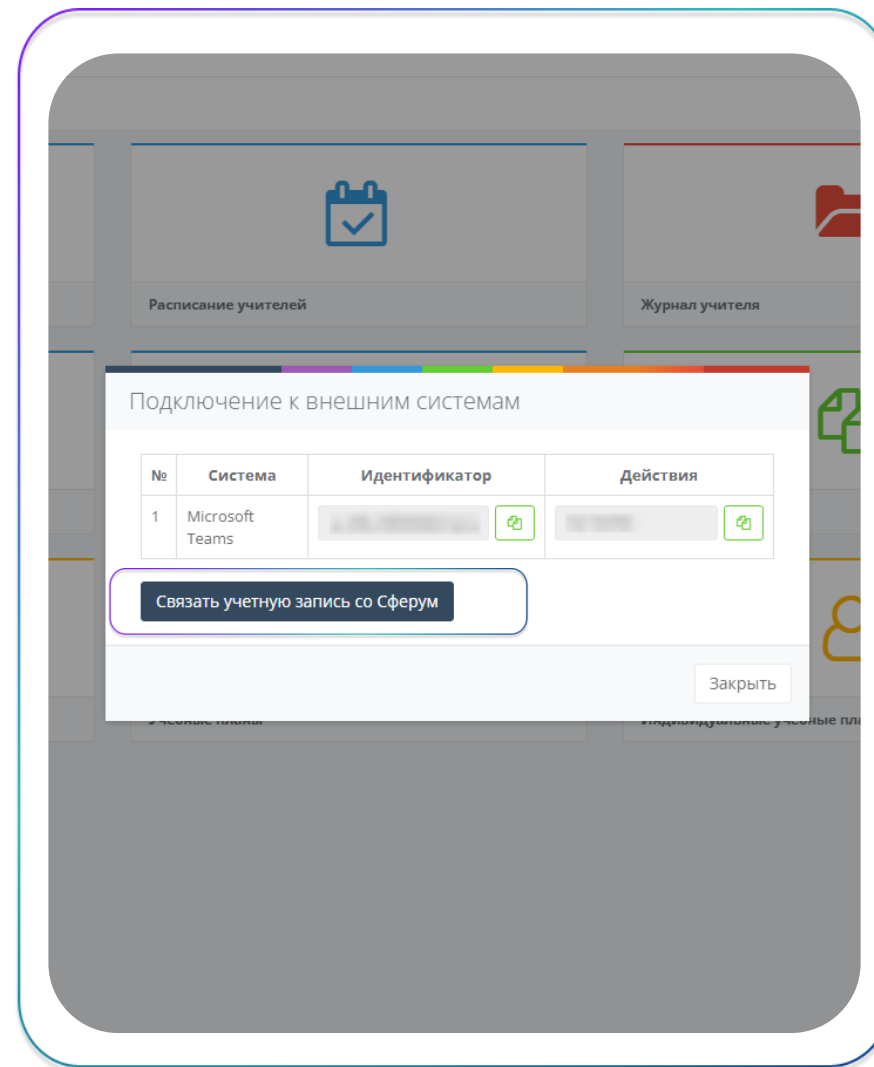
Расписание учителей

Журнал учителя

Подключение к внешним системам

| № | Система | Идентификатор | Действия |
|---|---|---|---|
| 1 | Microsoft Teams | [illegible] | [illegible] |

Связать учетную запись со Сферум

Закрыть

Учебные планы

Индивидуальные учебные пла